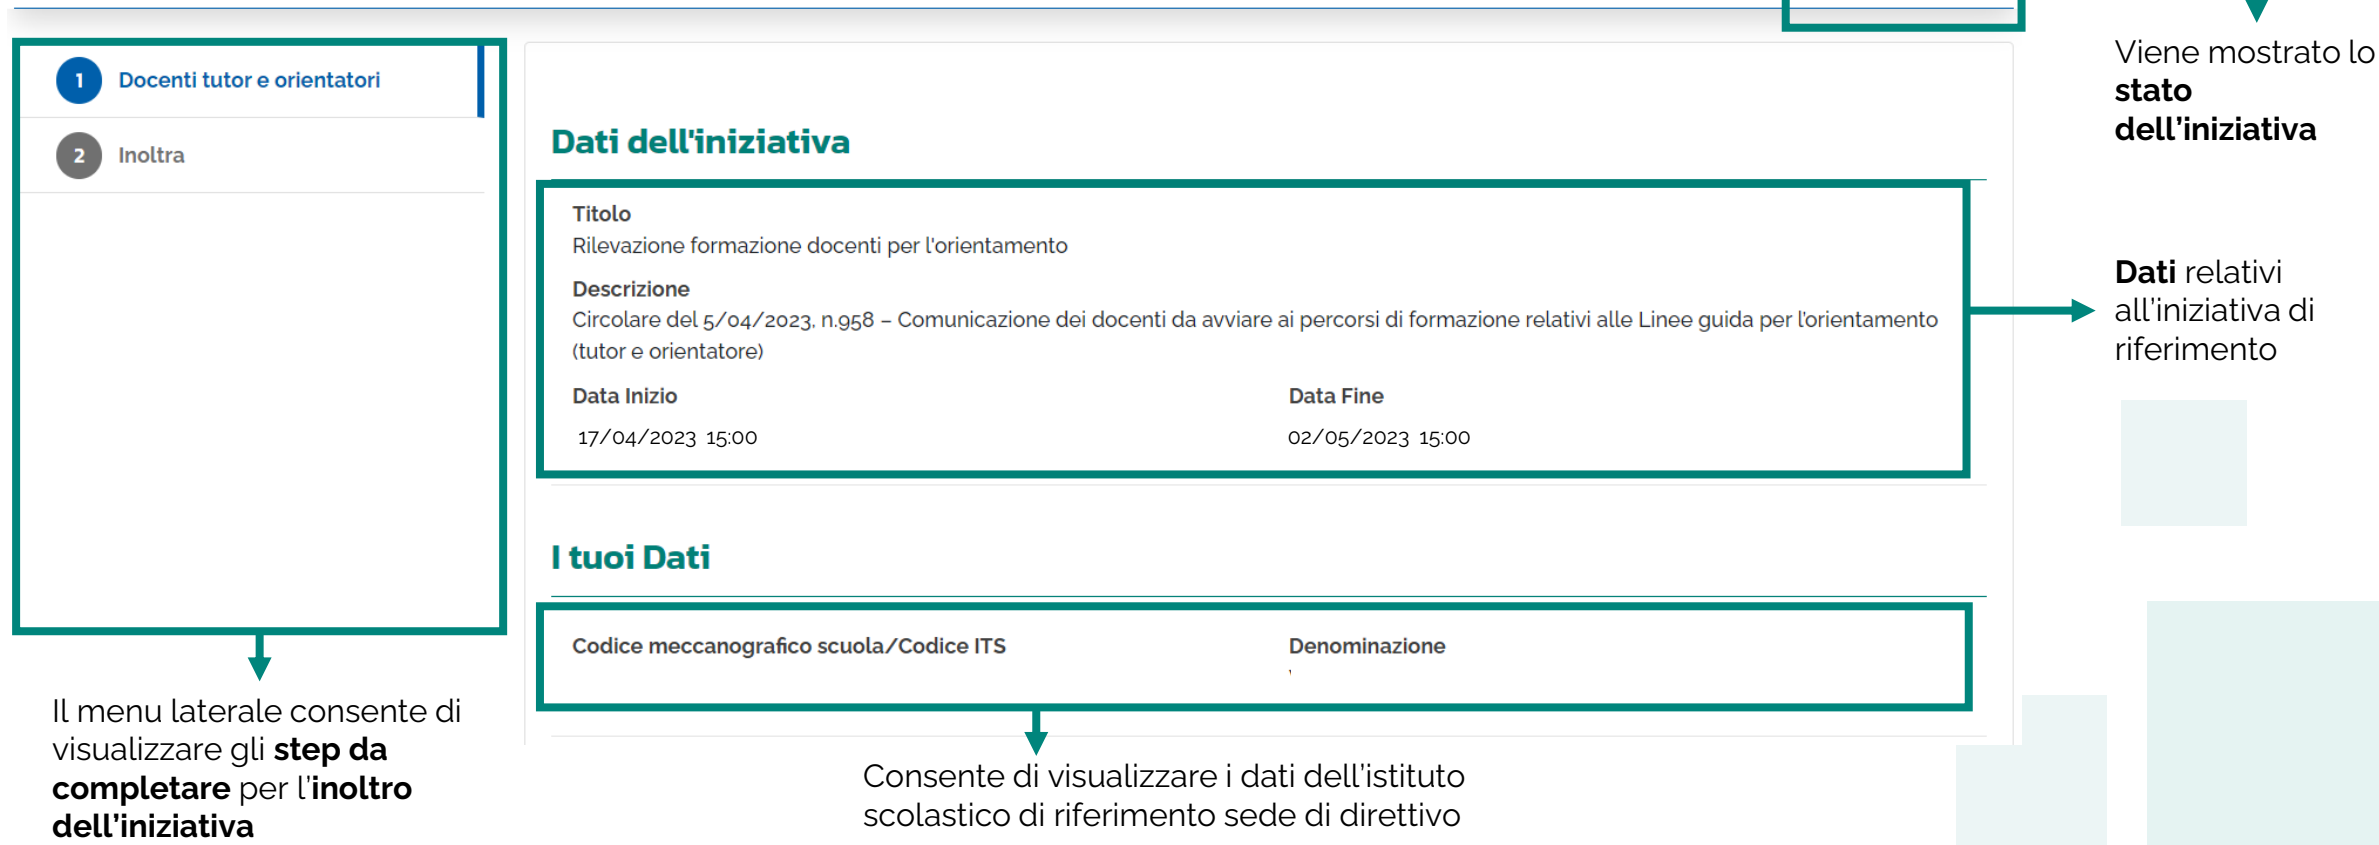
1 Docenti tutor e orientatori

2 Inoltra

Dati dell'iniziativa

Titolo
Rilevazione formazione docenti per l'orientamento

Descrizione
Circolare del 5/04/2023, n.958 – Comunicazione dei docenti da avviare ai percorsi di formazione relativi alle Linee guida per l'orientamento (tutor e orientatore)

Data Inizio
17/04/2023 15:00

Data Fine
02/05/2023 15:00

I tuoi Dati

Codice meccanografico scuola/Codice ITS

Denominazione

Viene mostrato lo **stato dell'iniziativa**

**Dati** relativi all'iniziativa di riferimento

Il menu laterale consente di visualizzare gli **step da completare** per l'**inoltro dell'iniziativa**

Consente di visualizzare i dati dell'istituto scolastico di riferimento sede di direttivo